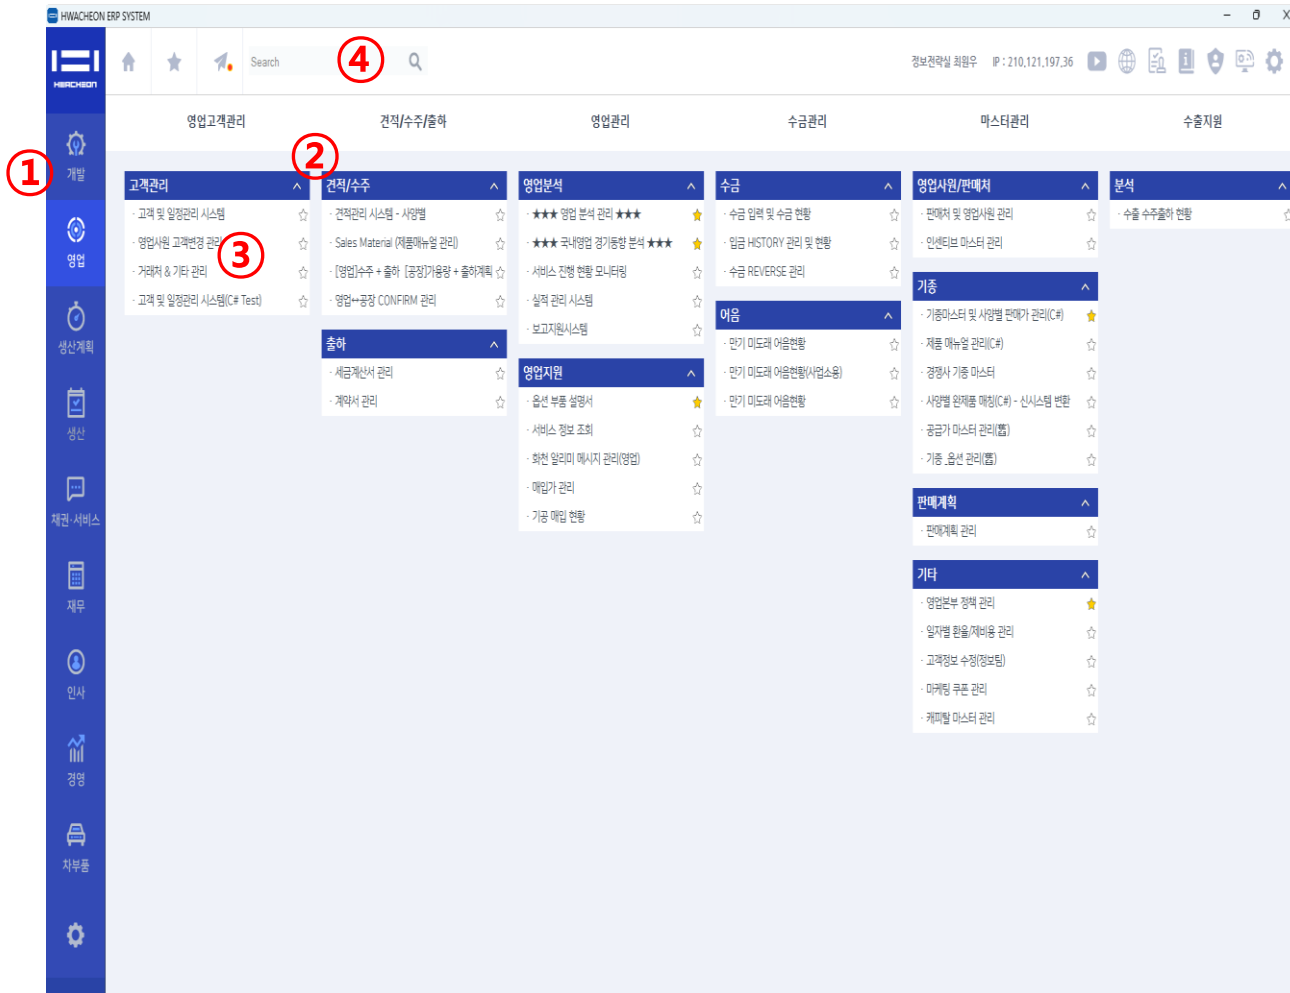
HWACHEON ERP SYSTEM

HWACHEON

①
개발
영업
생산계획
생산
채권·서비스
재무
인사
경영
차부품

Search ④

정보전략실 최원우 IP : 210.121.197.36

영업고객관리 견적/수주/출하 영업관리 수금관리 마스터관리 수출지원

②

고객관리
- 고객 및 일정관리 시스템
- 영업사원 고객변경 관리 ③
- 거래처 & 기타 관리
- 고객 및 일정관리 시스템(C# Test)

견적/수주
- 견적관리 시스템 - 사양별
- Sales Material (제품매뉴얼 관리)
- [영업]수주 + 출하 [공장]가용량 + 출하계획
- 영업↔공장 CONFIRM 관리

출하
- 세금계산서 관리
- 계약서 관리

영업분석
- ★★★ 영업 분석 관리 ★★★
- ★★★ 국내영업 경기동향 분석 ★★★
- 서비스 진행 현황 모니터링
- 실적 관리 시스템
- 보고지원시스템

영업지원
- 옵션 부품 설명서
- 서비스 정보 조회
- 화천 알리미 메시지 관리(영업)
- 매입가 관리
- 기공 매입 현황

수금
- 수금 입력 및 수금 현황
- 입금 HISTORY 관리 및 현황
- 수금 REVERSE 관리

어음
- 만기 미도래 어음현황
- 만기 미도래 어음현황(사업소용)
- 만기 미도래 어음현황

영업사원/판매처
- 판매처 및 영업사원 관리
- 인센티브 마스터 관리

기종
- 기종마스터 및 사양별 판매가 관리(C#)
- 제품 매뉴얼 관리(C#)
- 경쟁사 기종 마스터
- 사양별 완제품 매칭(C#) - 신시스템 변환
- 공급가 마스터 관리(舊)
- 기종_옵션 관리(舊)

판매계획
- 판매계획 관리

기타
- 영업본부 정책 관리
- 일자별 환율/제비용 관리
- 고객정보 수정(정보팀)
- 마케팅 쿠폰 관리
- 캐피탈 마스터 관리

분석
- 수출 수주출하 현황